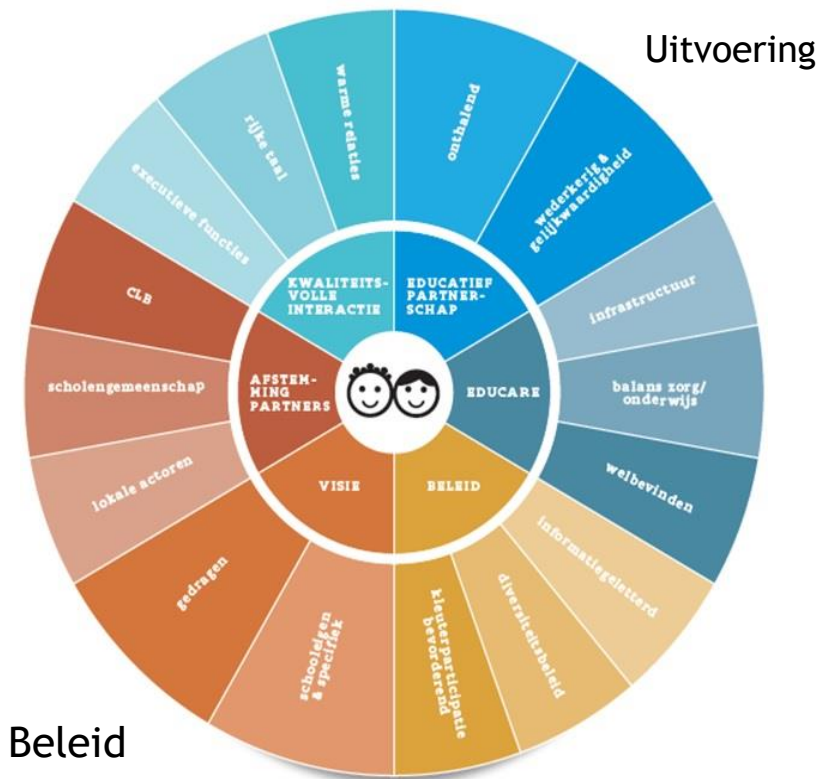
Uitvoering

warme relaties

rijke taal

executieve functies

onthalend

wederkerig & gelijkwaardigheid

infrastructuur

balans zorg/ onderwijs

welbevinden

informatiegeletterd

diversiteitsbeleid

kleuterparticipatie bevorderend

schooleigen & specifiek

gedragen

lokale actoren

scholengemeenschap

CLB

KWALITEITSVOLLE INTERACTIE

EDUCATIEF PARTNERSCHAP

EDUCARE

BELEID

VISIE

AFSTEMMING PARTNERS

Beleid